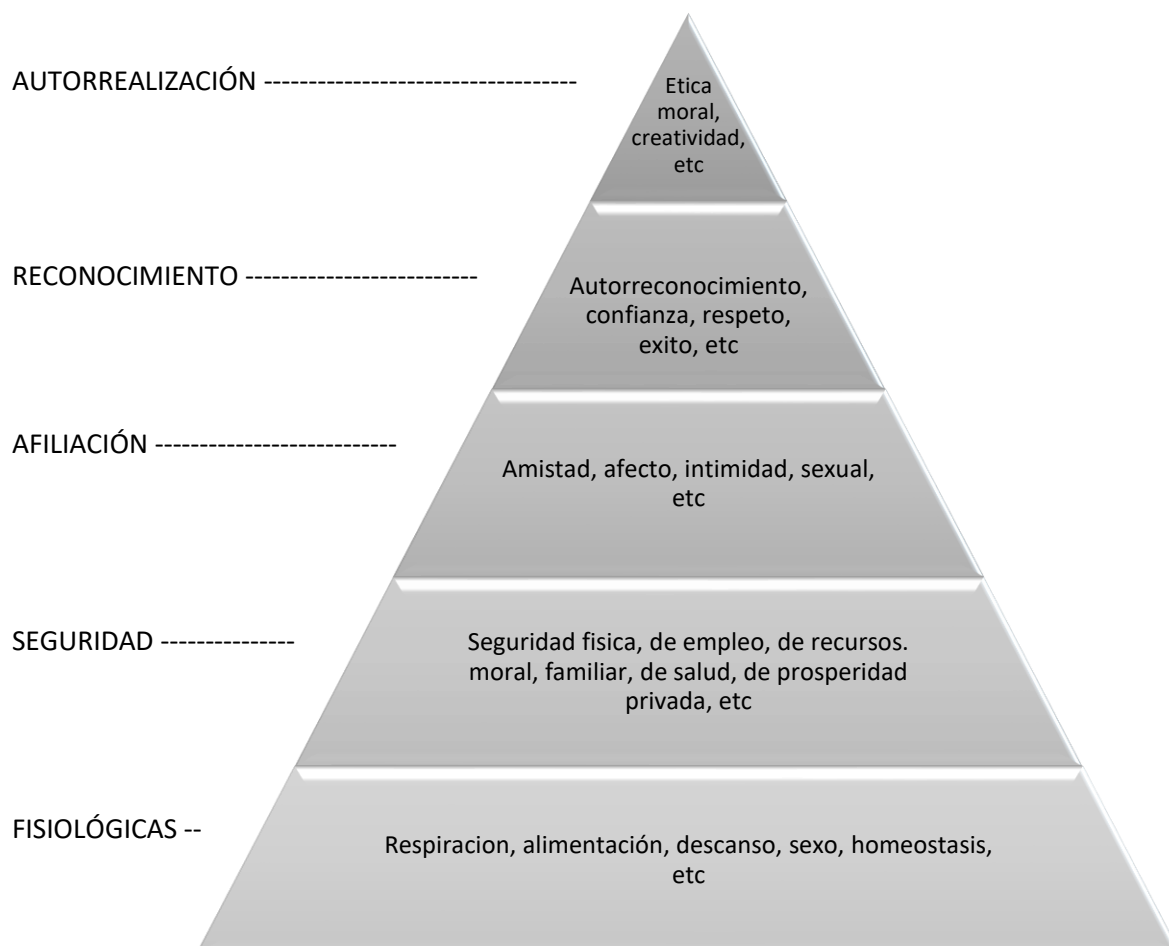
AUTORREALIZACIÓN -----------------------------------

Etica moral, creatividad, etc

RECONOCIMIENTO --------------------------

Autorreconocimiento, confianza, respeto, exito, etc

AFILIACIÓN ---------------------------

Amistad, afecto, intimidad, sexual, etc

SEGURIDAD ---------------

Seguridad fisica, de empleo, de recursos. moral, familiar, de salud, de prosperidad privada, etc

FISIOLÓGICAS --

Respiracion, alimentación, descanso, sexo, homeostasis, etc